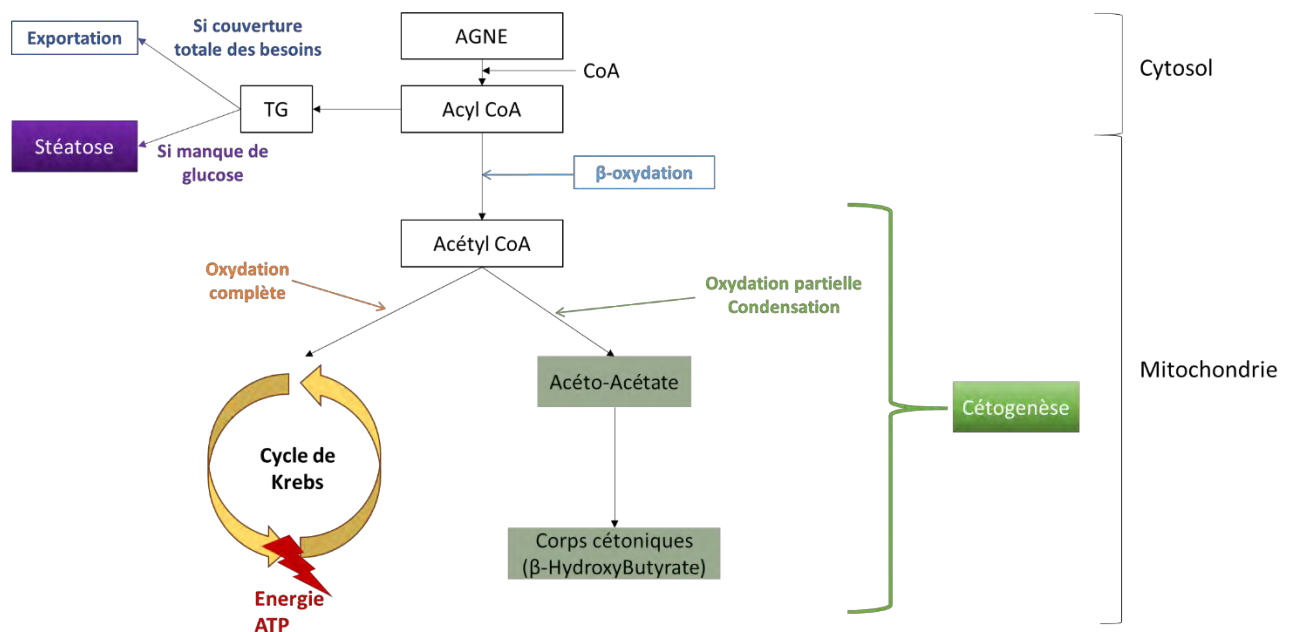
Exportation

Si couverture totale des besoins

AGNE

CoA

Cytosol

TG

Acyl CoA

Stéatose

Si manque de glucose

β-oxydation

Acétyl CoA

Oxydation complète

Oxydation partielle Condensation

Mitochondrie

Acéto-Acétate

Cétogenèse

Cycle de Krebs

Corps cétoniques (β-HydroxyButyrate)

Energie ATP